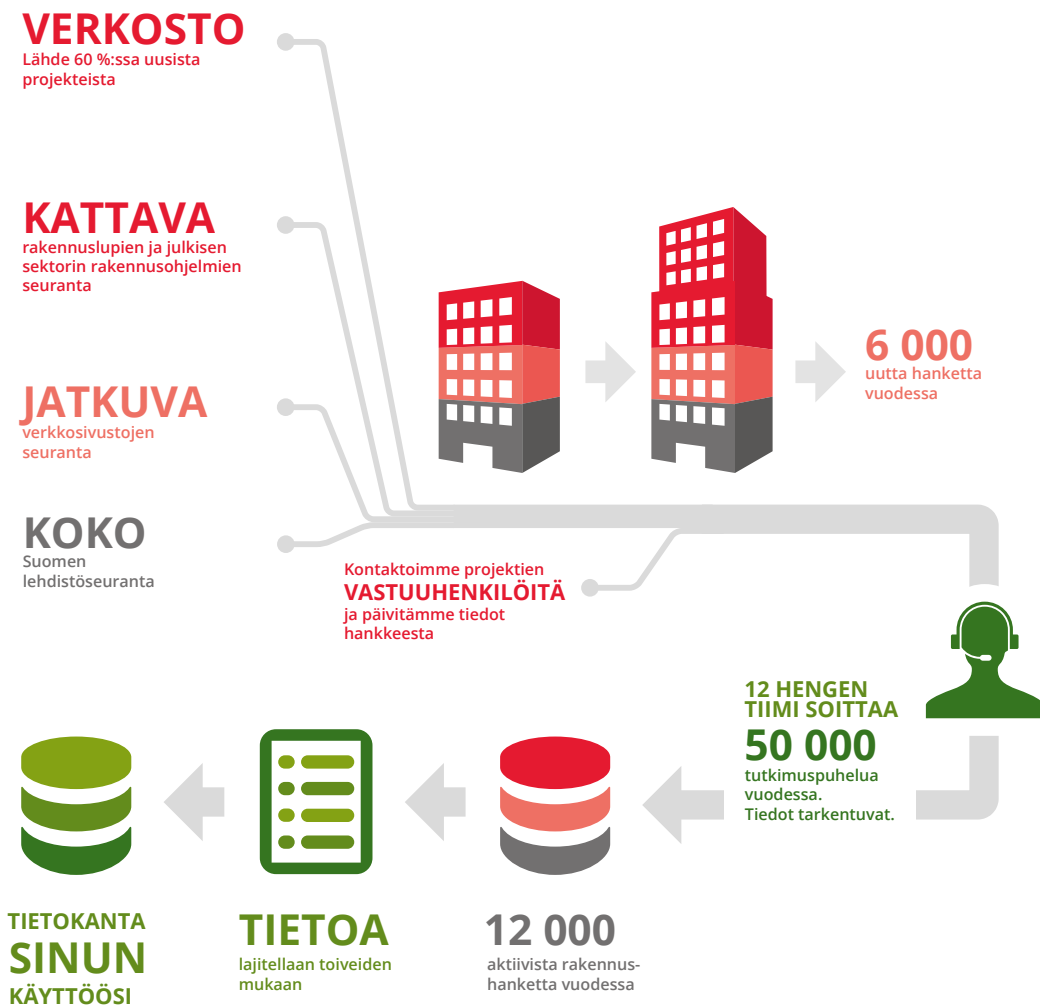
VERKOSTO
Lähde 60 %:ssa uusista projekteista

KATTAVA
rakennuslupien ja julkisen sektorin rakennusohjelmien seuranta

JATKUVA
verkkosivustojen seuranta

KOKO
Suomen lehdistöseuranta

6 000
uutta hanketta vuodessa

Kontaktoimme projektien
VASTUUHENKILÖITÄ
ja päivitämme tiedot hankkeesta

12 HENGEN TIIMI SOITTAA
50 000
tutkimuspuhelua vuodessa.
Tiedot tarkentuvat.

TIETOKANTA
SINUN
KÄYTTÖÖSI

TIETOA
lajitellaan toiveiden mukaan

12 000
aktiivista rakennushanketta vuodessa